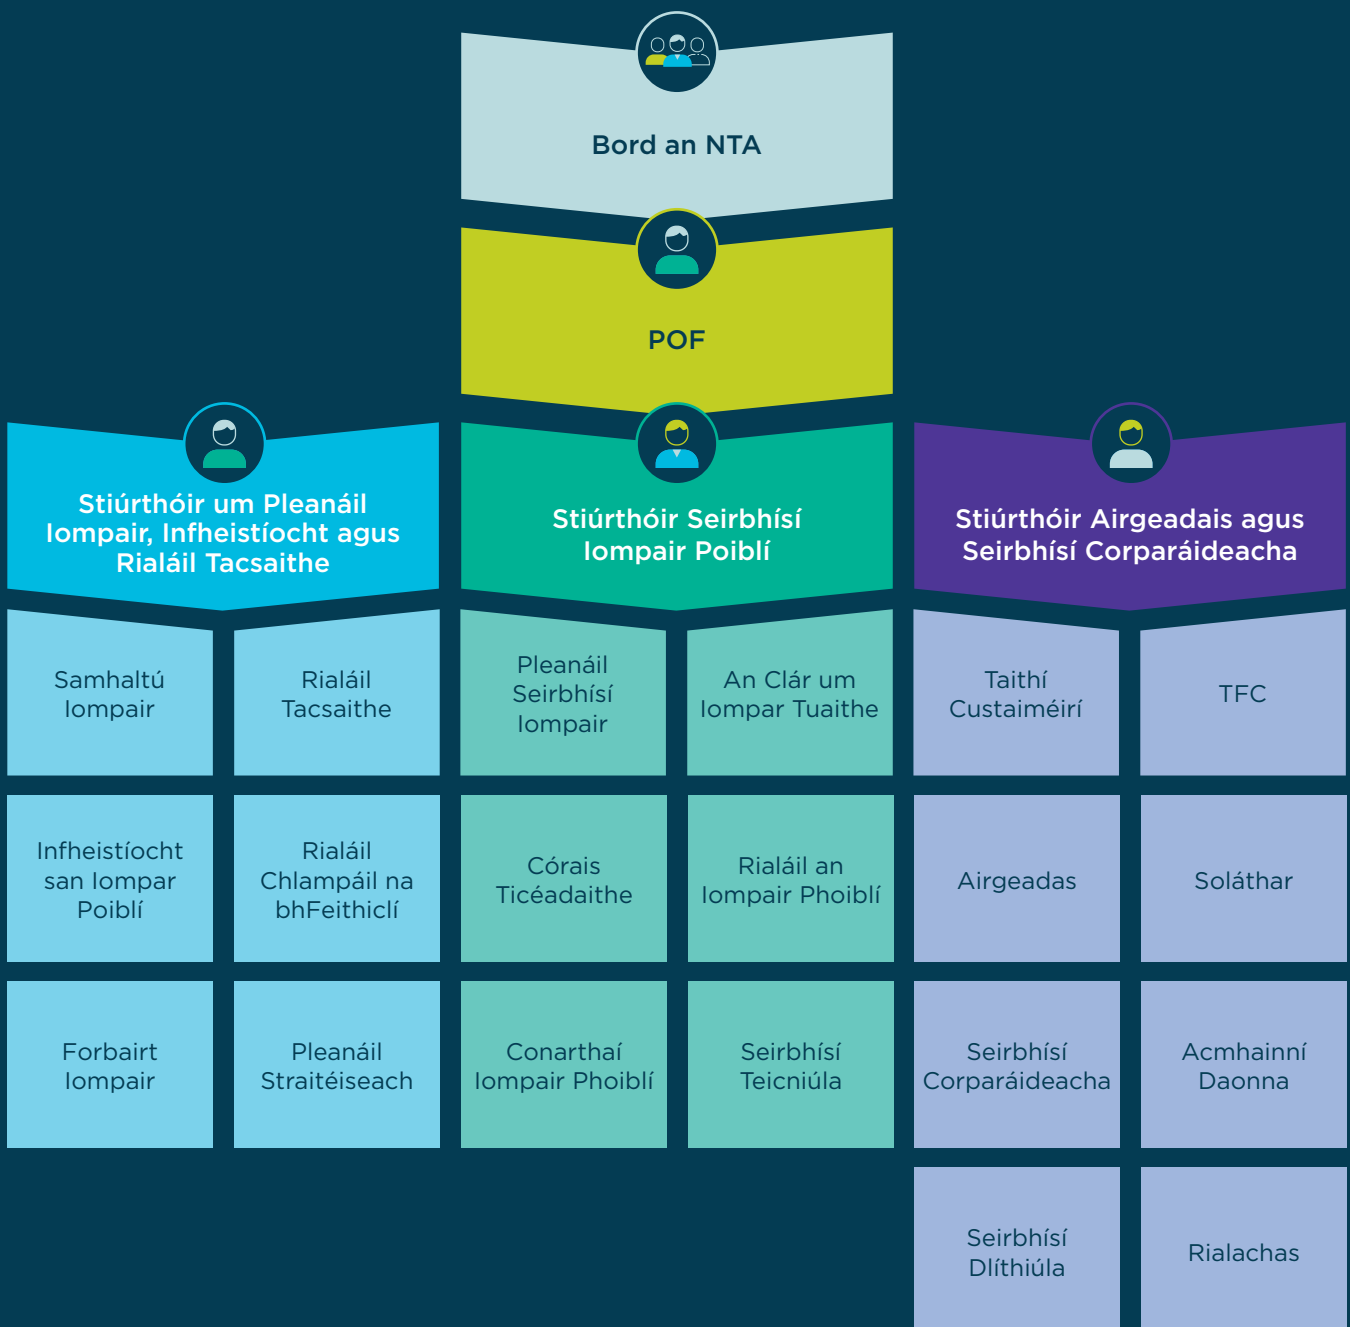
Bord an NTA

POF

Stiúrthóir um Pleanáil Iompair, Infheistíocht agus Rialáil Tacsaithe

Stiúrthóir Seirbhísí Iompair Poiblí

Stiúrthóir Airgeadais agus Seirbhísí Corparáideacha

Samhaltú Iompair

Rialáil Tacsaithe

Infheistíocht san Iompar Poiblí

Rialáil Chlampáil na bhFeithiclí

Forbairt Iompair

Pleanáil Straitéiseach

Pleanáil Seirbhísí Iompair

An Clár um Iompar Tuaithe

Córais Ticéadaithe

Rialáil an Iompair Phoiblí

Conarthaí Iompair Phoiblí

Seirbhísí Teicniúla

Taithí Custaiméirí

TFC

Airgeadas

Soláthar

Seirbhísí Corparáideacha

Acmhainní Daonna

Seirbhísí Dlíthiúla

Rialachas